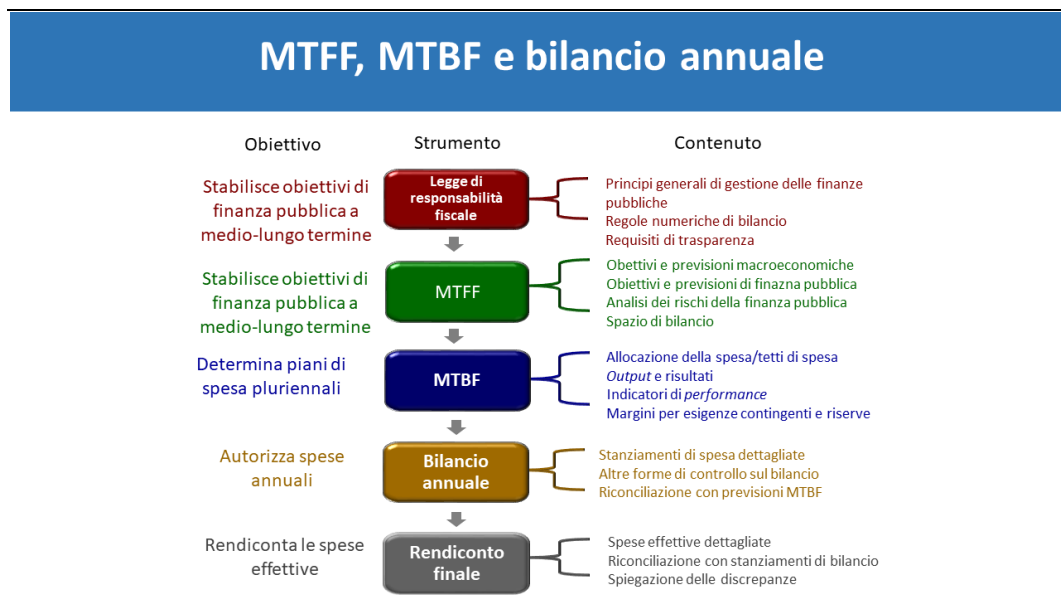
MTFF, MTBF e bilancio annuale

| Obiettivo | Strumento | Contenuto |
|---|---|---|
| Stabilisce obiettivi di finanza pubblica a medio-lungo termine | Legge di responsabilità fiscale | Principi generali di gestione delle finanze pubbliche<br>Regole numeriche di bilancio<br>Requisiti di trasparenza |
| Stabilisce obiettivi di finanza pubblica a medio-lungo termine | MTFF | Obettivi e previsioni macroeconomiche<br>Obiettivi e previsioni di finazna pubblica<br>Analisi dei rischi della finanza pubblica<br>Spazio di bilancio |
| Determina piani di spesa pluriennali | MTBF | Allocazione della spesa/tetti di spesa<br>*Output* e risultati<br>Indicatori di *performance*<br>Margini per esigenze contingenti e riserve |
| Autorizza spese annuali | Bilancio annuale | Stanziamenti di spesa dettagliate<br>Altre forme di controllo sul bilancio<br>Riconciliazione con previsioni MTBF |
| Rendiconta le spese effettive | Rendiconto finale | Spese effettive dettagliate<br>Riconciliazione con stanziamenti di bilancio<br>Spiegazione delle discrepanze |